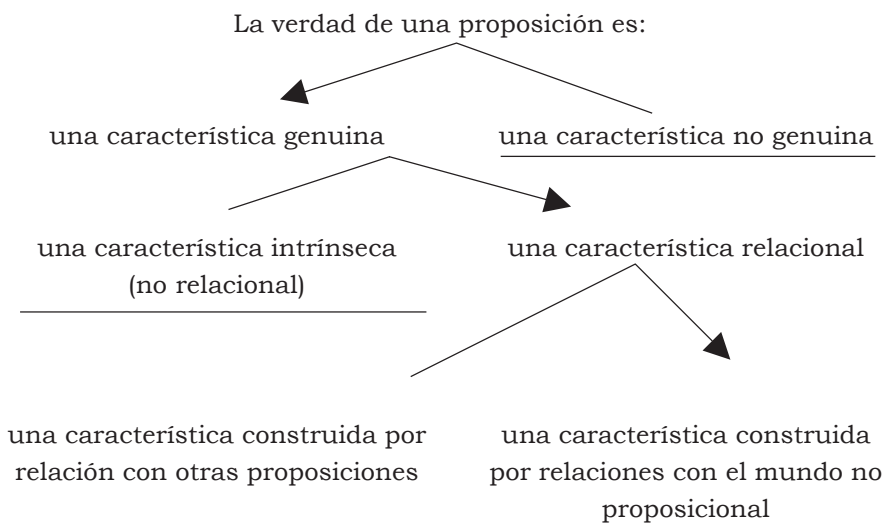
La verdad de una proposición es:

una característica genuina

una característica no genuina

una característica intrínseca (no relacional)

una característica relacional

una característica construida por relación con otras proposiciones

una característica construida por relaciones con el mundo no proposicional